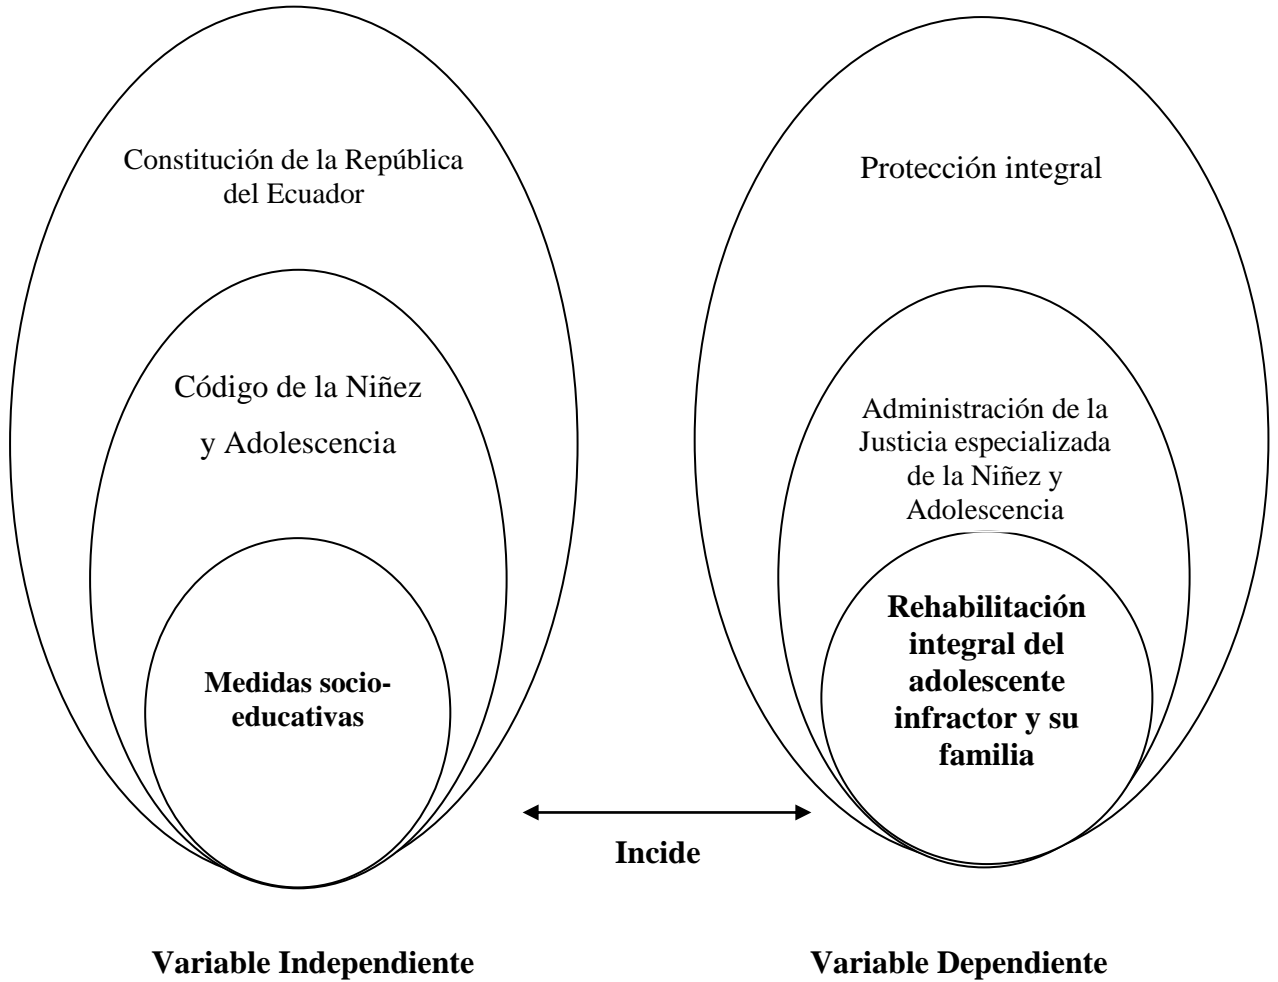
Constitución de la República del Ecuador

Código de la Niñez

y Adolescencia

Medidas socio-educativas

Protección integral

Administración de la Justicia especializada de la Niñez y Adolescencia

Rehabilitación integral del adolescente infractor y su familia

Incide

Variable Independiente

Variable Dependiente